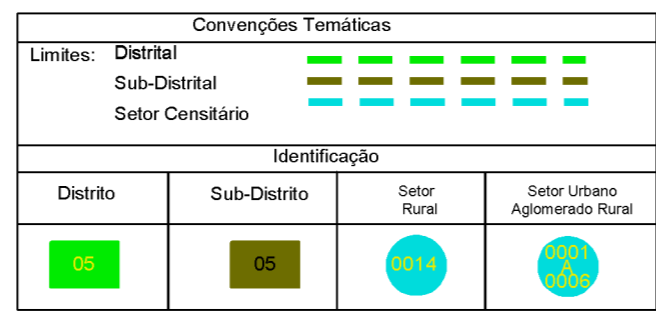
Convenções Temáticas

Limites: Distrital

Sub-Distrital

Setor Censitário

Identificação

| Distrito | Sub-Distrito | Setor Rural | Setor Urbano Aglomerado Rural |
|---|---|---|---|
| 05 | 05 | 0014 | 0001 A 0006 |